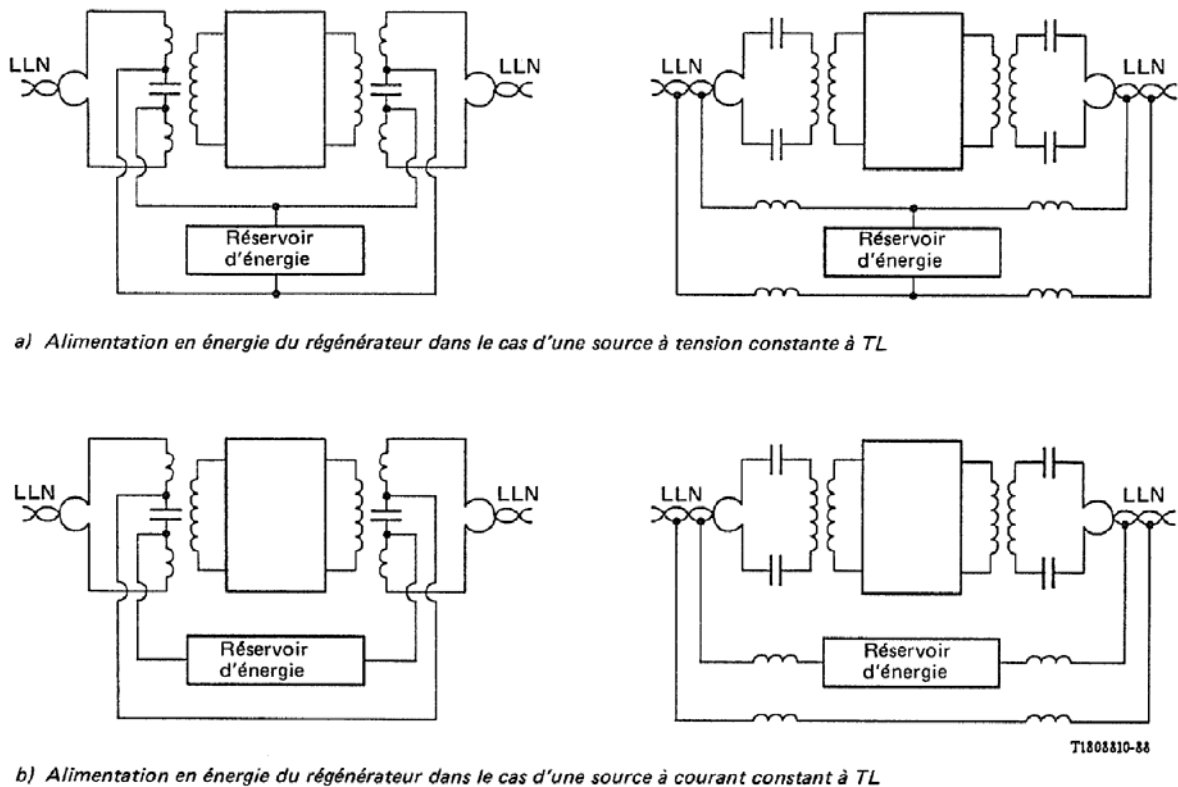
LLN

LLN

Réservoir d'énergie

LLN

LLN

Réservoir d'énergie

a) Alimentation en énergie du régénérateur dans le cas d'une source à tension constante à TL

LLN

LLN

Réservoir d'énergie

LLN

LLN

Réservoir d'énergie

T1808810-88

b) Alimentation en énergie du régénérateur dans le cas d'une source à courant constant à TL